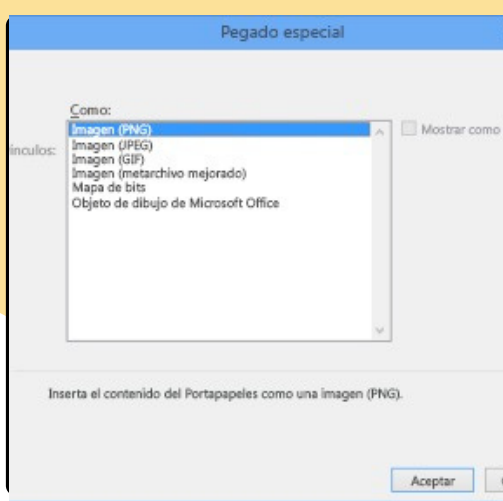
Pegado especial

Como:

ínculos:

Imagen (PNG)
Imagen (JPEG)
Imagen (GIF)
Imagen (metarchivo mejorado)
Mapa de bits
Objeto de dibujo de Microsoft Office

Mostrar como

Inserta el contenido del Portapapeles como una imagen (PNG).

Aceptar